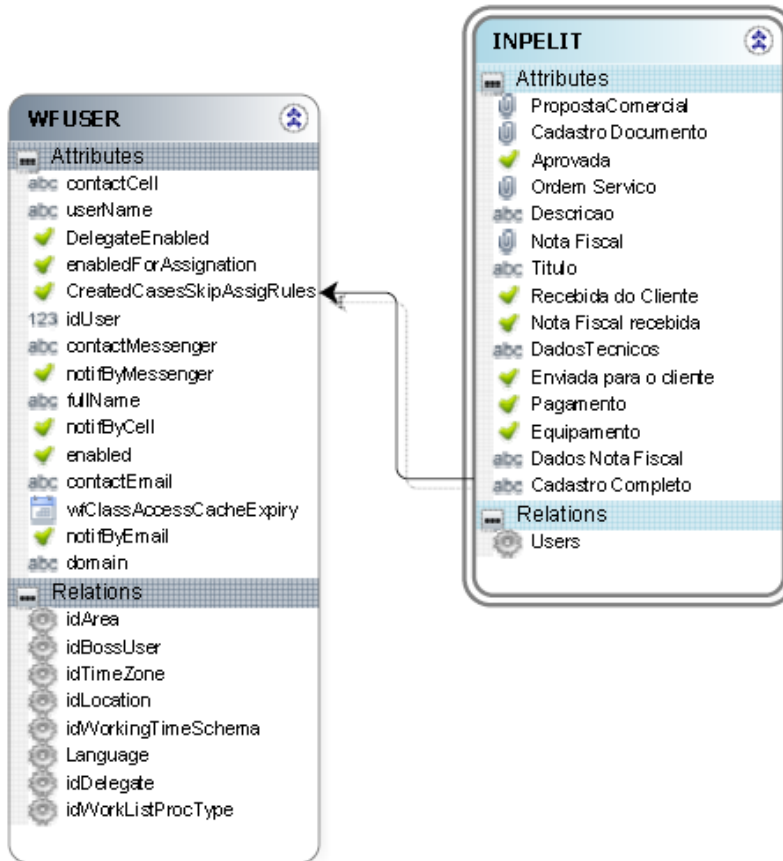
WFUSER

Attributes

abc contactCell
abc userName
DelegateEnabled
enabledForAssignation
CreatedCasesSkipAssigRules
123 idUser
abc contactMessenger
notifByMessenger
abc fullName
notifByCell
enabled
abc contactEmail
wfClassAccessCacheExpiry
notifByEmail
abc domain

Relations

idArea
idBossUser
idTimeZone
idLocation
idWorkingTimeSchema
Language
idDelegate
idWorkListProcType

INPELIT

Attributes

PropostaComercial
Cadastro Documento
Aprovada
Ordem Servico
abc Descricao
Nota Fiscal
abc Titulo
Recebida do Cliente
Nota Fiscal recebida
abc DadosTecnicos
Enviada para o cliente
Pagamento
Equipamento
abc Dados Nota Fiscal
abc Cadastro Completo

Relations

Users